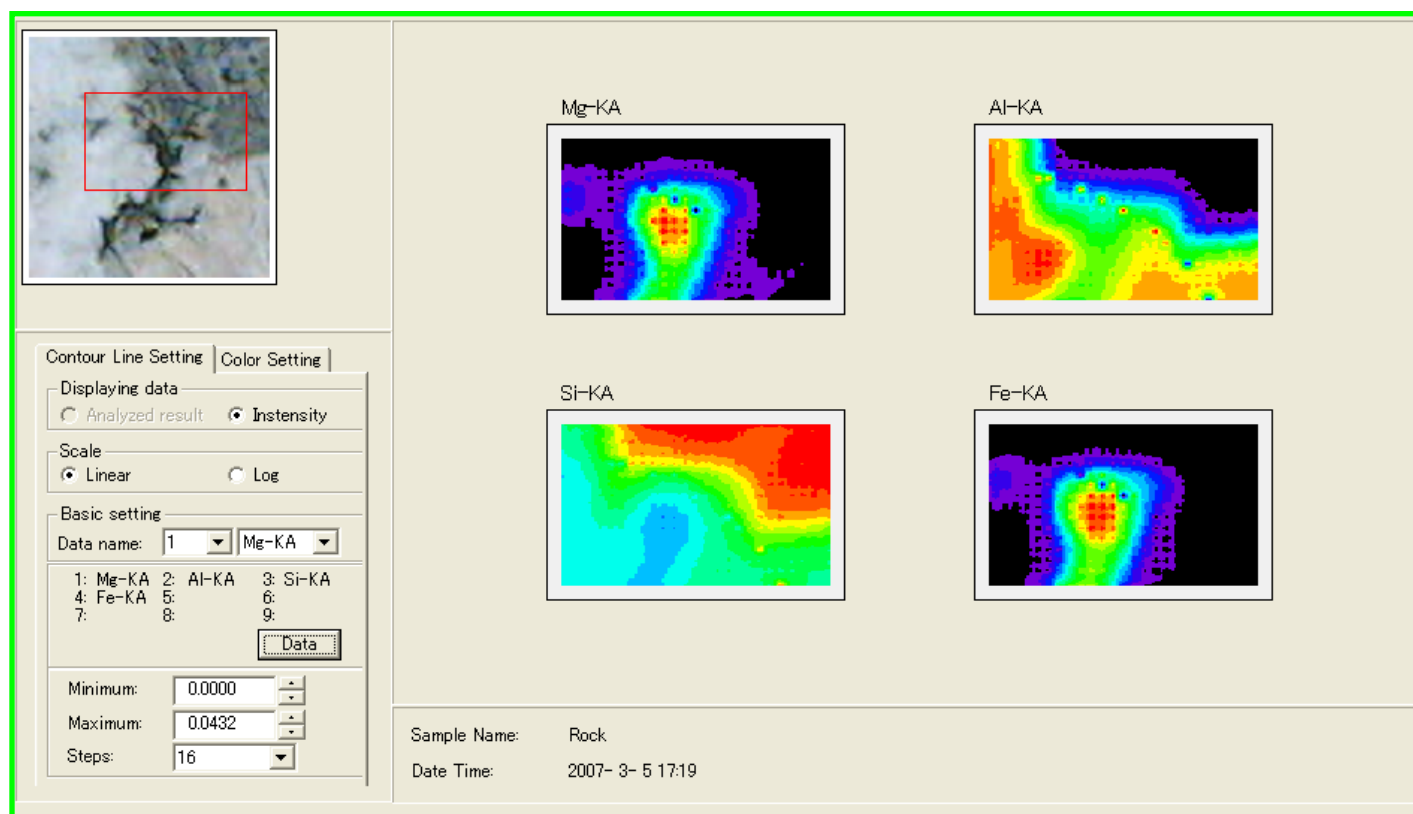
Contour Line Setting | Color Setting

Displaying data
Analyzed result
Instensity

Scale
Linear
Log

Basic setting
Data name: 1 Mg-KA

1: Mg-KA 2: Al-KA 3: Si-KA
4: Fe-KA 5: 6:
7: 8: 9:

Data

Minimum: 0.0000
Maximum: 0.0432
Steps: 16

Mg-KA
Al-KA
Si-KA
Fe-KA

Sample Name: Rock
Date Time: 2007- 3- 5 17:19